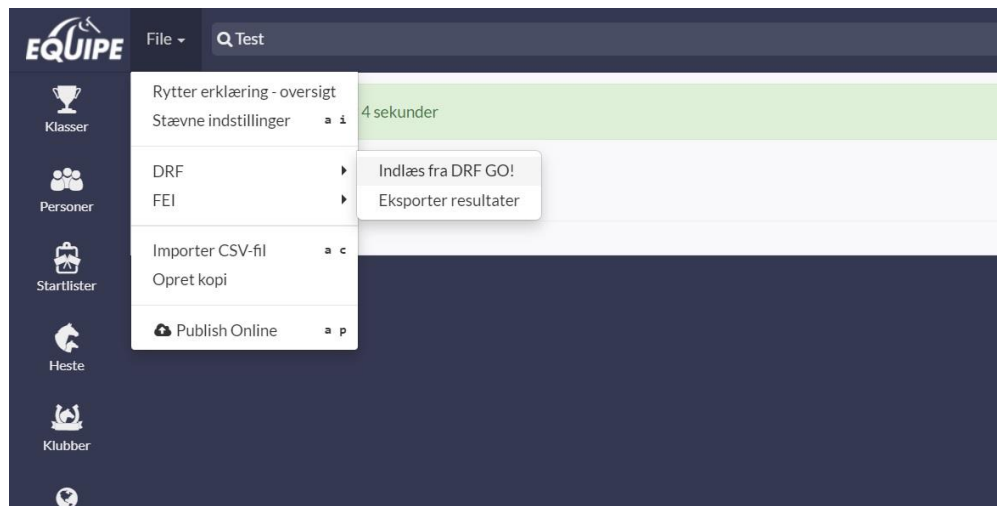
EQUIPE
File
Test
Klasser
Personer
Startlister
Heste
Klubber

Rytter erklæring - oversigt
Stævne indstillinger a i
4 sekunder
DRF
FEI
Indlæs fra DRF GO!
Eksporter resultater
Importer CSV-fil a c
Opret kopi
Publish Online a p